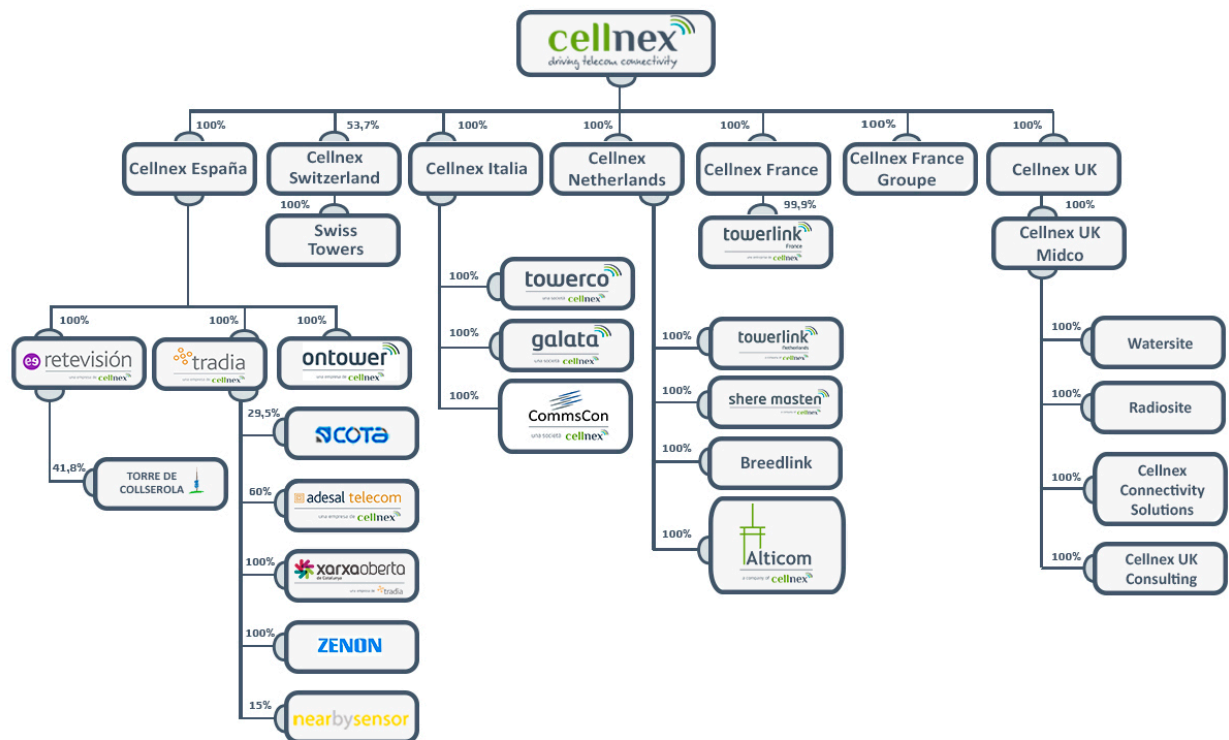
cellnex
driving telecom connectivity

100%
Cellnex España

53,7%
Cellnex Switzerland

100%
Swiss Towers

100%
Cellnex Italia

100%
Cellnex Netherlands

100%
Cellnex France

99,9%
towerlink France
una empresa de cellnex

100%
Cellnex France Groupe

100%
Cellnex UK

100%
Cellnex UK Midco

100%
retevisión
una empresa de cellnex

100%
tradia
una empresa de cellnex

100%
ontower
una empresa de cellnex

41,8%
TORRE DE COLLSEROLA

29,5%
COTA

60%
adesal telecom
una empresa de cellnex

100%
xarxaoberta de Catalunya
una empresa de tradia

100%
ZENON

15%
nearbysensor

100%
towerco
una società cellnex

100%
galata
una società cellnex

100%
CommsCon
una società cellnex

100%
towerlink Netherlands
a company of cellnex

100%
shere masten
a company of cellnex

100%
Breedlink

100%
Alticom
a company of cellnex

100%
Watersite

100%
Radiosite

100%
Cellnex Connectivity Solutions

100%
Cellnex UK Consulting